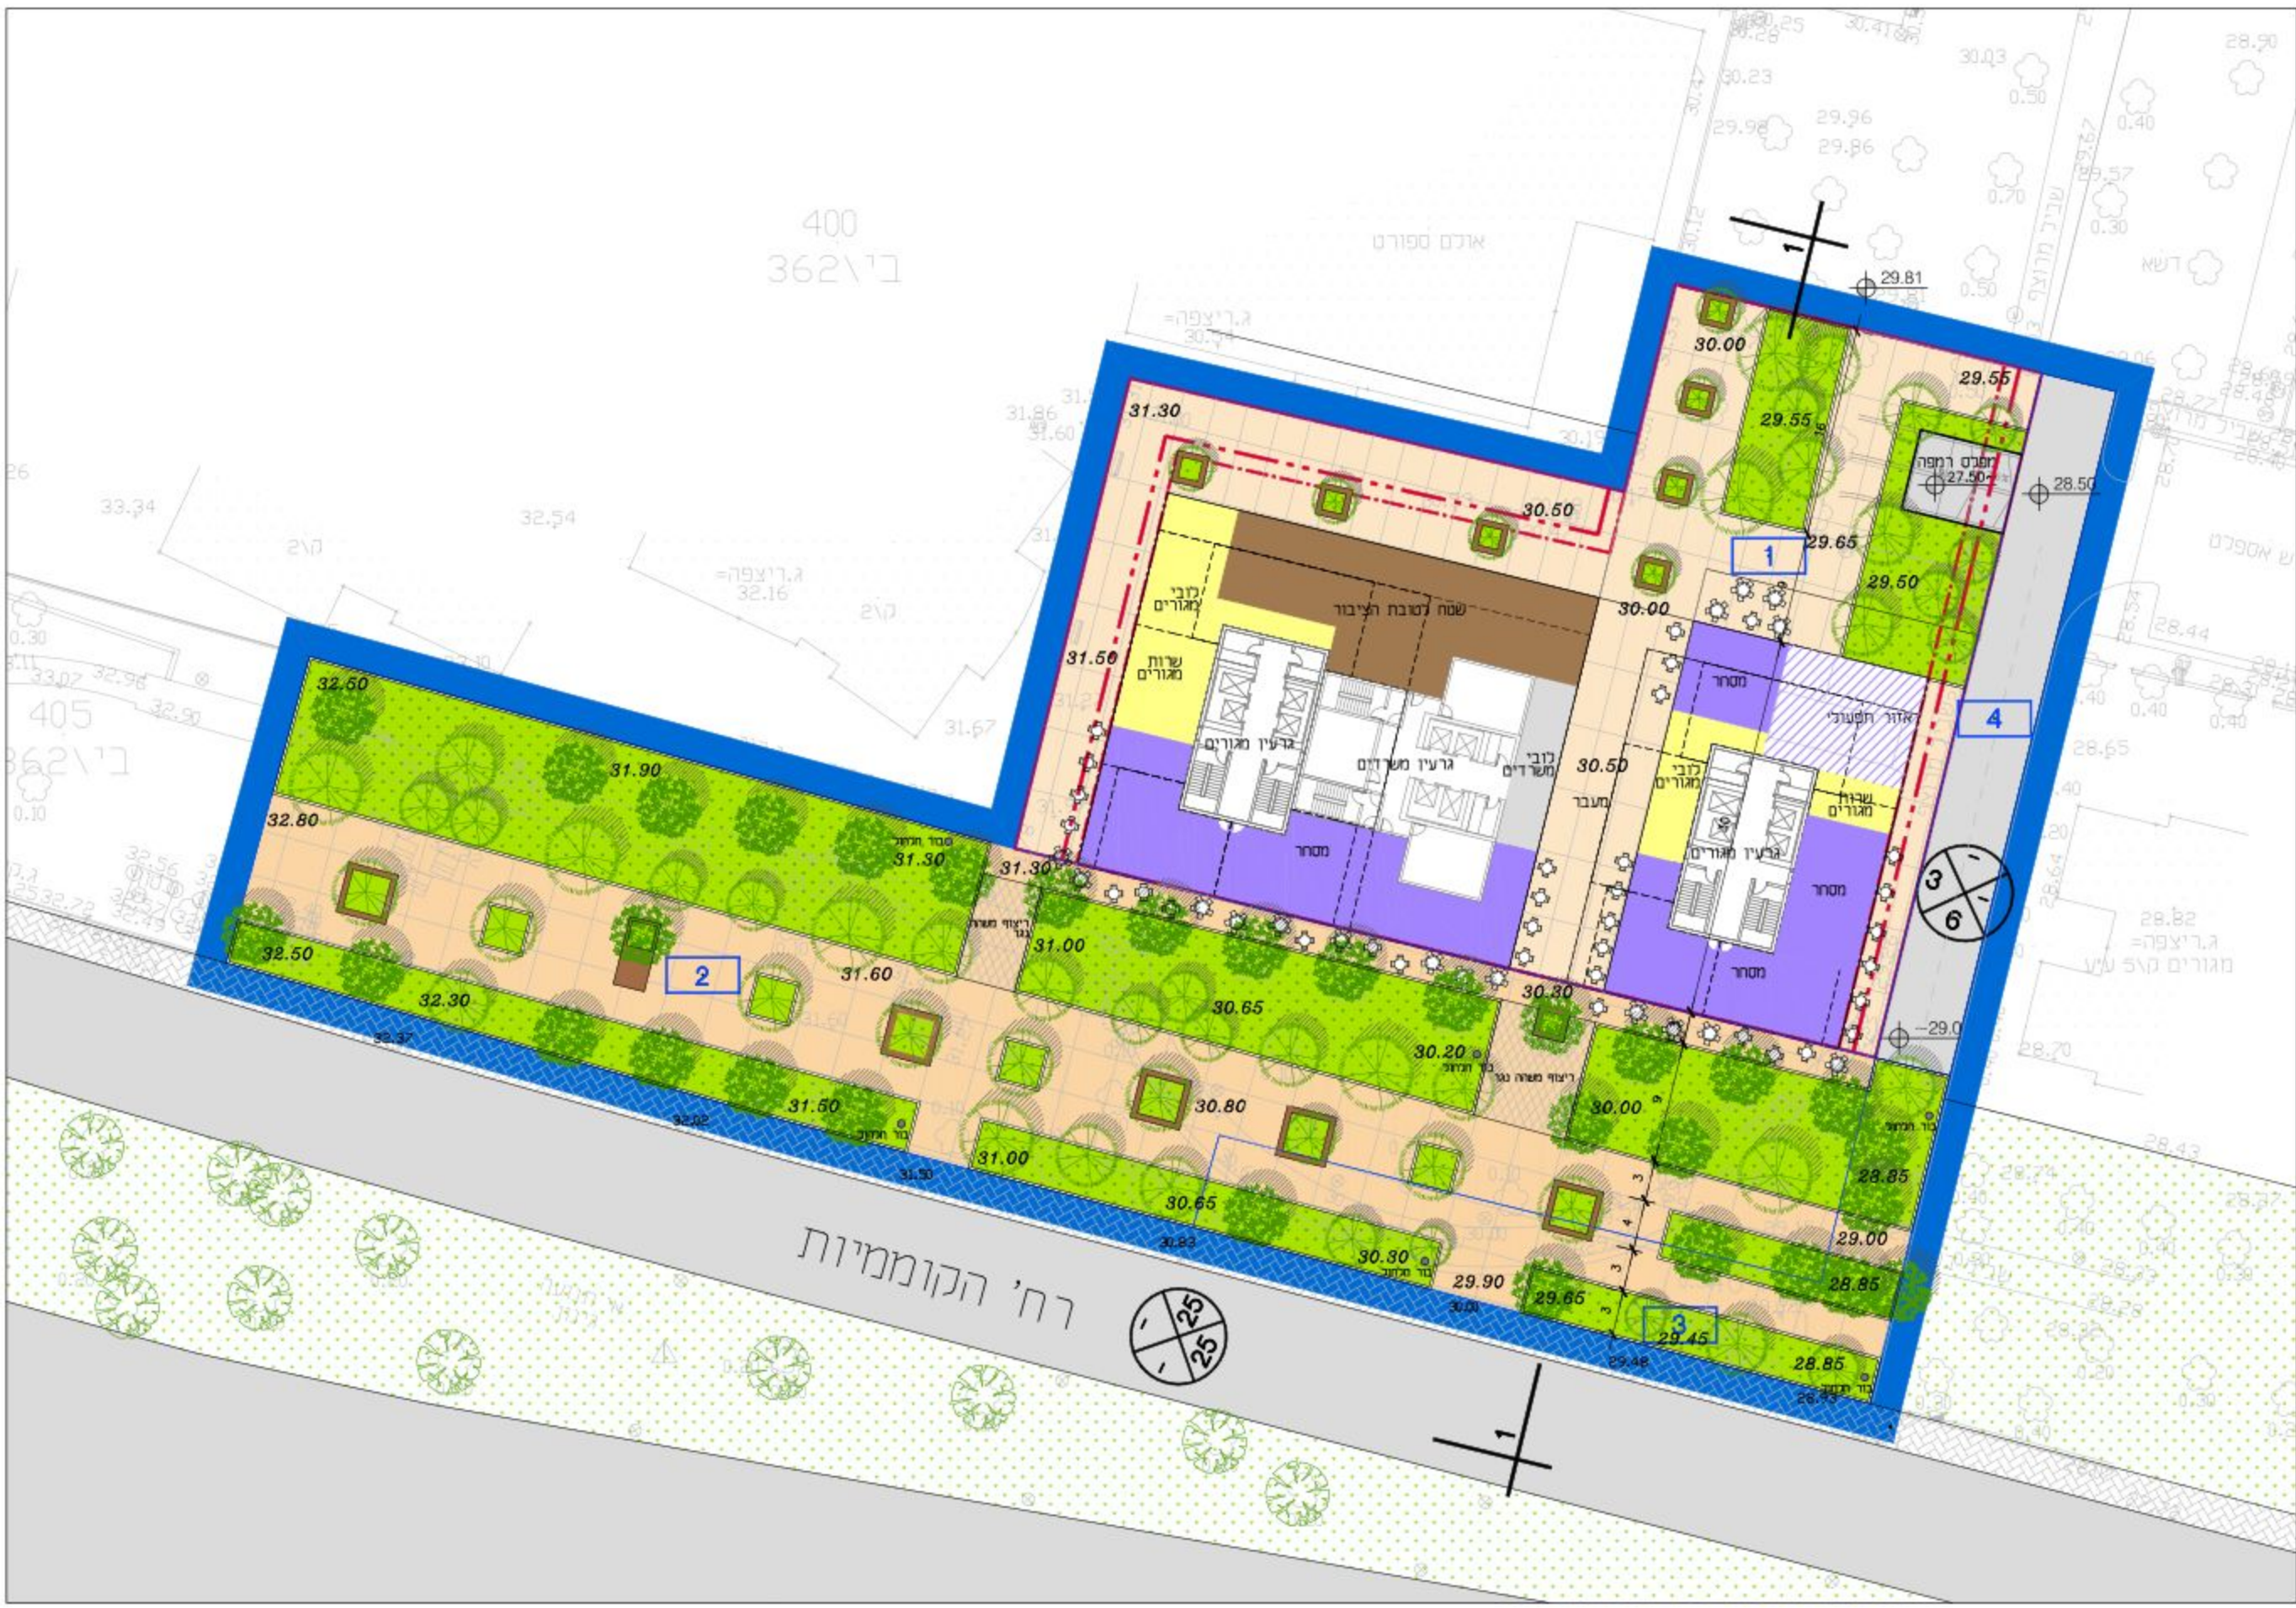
400
ב'\362

אולם ספורט

ג.ריצפה=
30.74

1

29.81

30.00

29.55

29.55

31.30

מבנה רמפה
27.50

28.50

30.50

29.65

1

29.50

33.34

32.54

ג.ריצפה=
32.16

31.86

31.60

לובי מגורים

שטח לטובת הציבור

30.00

31.50

שרות מגורים

מסחר

אזור תפעולי

4

405
ב'\362

32.50

גרעין מגורים

גרעין משרדים

לובי משרדים

30.50

לובי מגורים

31.90

מעבר

שרות מגורים

32.80

מסחר

גרעין מגורים

מסחר

31.30

31.30

3
6

28.82
ג.ריצפה=
מגורים ק\5 ע"ע

32.50

31.00

מסחר

2

31.60

30.30

32.30

30.65

30.20

32.37

30.00

31.50

30.80

31.00

28.85

30.65

29.00

30.30

29.90

28.85

29.65

3

29.45

25
25

28.85

רח' הקוממיות

1